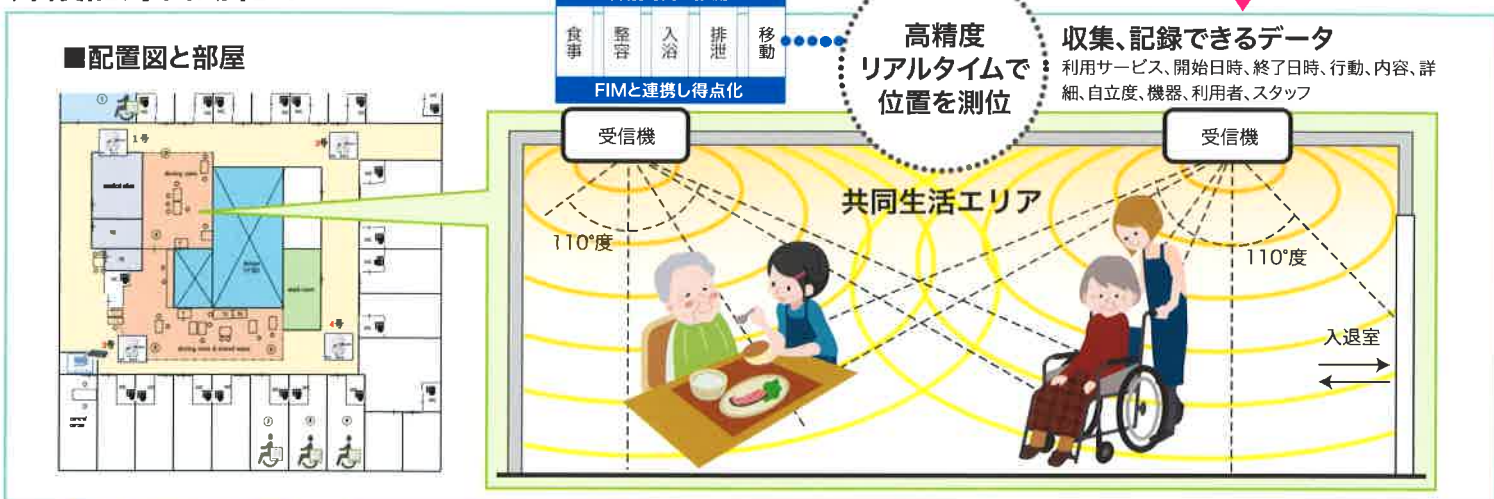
■配置図と部屋

| 食事 | 整容 | 入浴 | 排泄 | 移動 |
|---|---|---|---|---|

FIMと連携し得点化

高精度
リアルタイムで
位置を測位

収集、記録できるデータ
利用サービス、開始日時、終了日時、行動、内容、詳細、自立度、機器、利用者、スタッフ

1号

4号

受信機

受信機

共同生活エリア

110°度

110°度

入退室